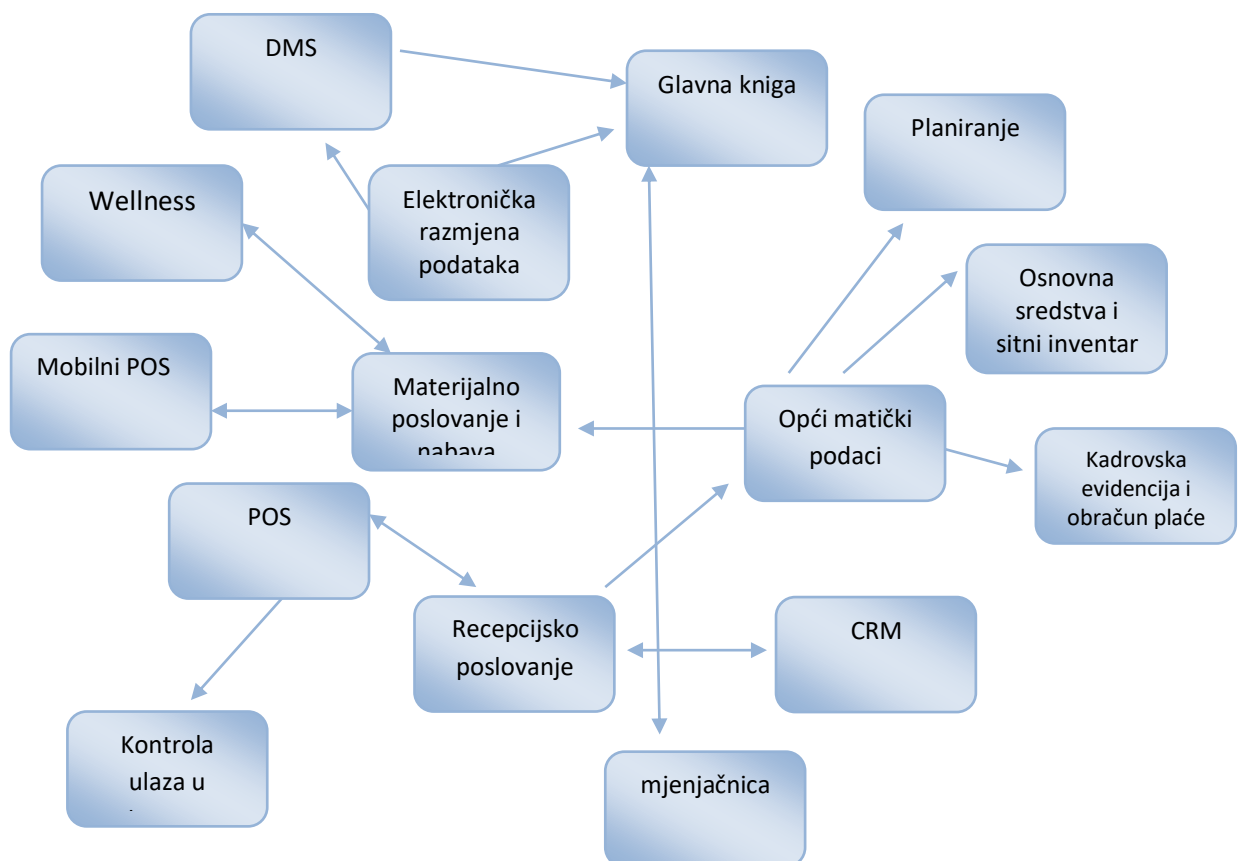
DMS

Glavna knjiga

Planiranje

Wellness

Elektronička razmjena podataka

Osnovna sredstva i sitni inventar

Mobilni POS

Materijalno poslovanje i nabava

Opći matički podaci

Kadrovska evidencija i obračun plaće

POS

Recepcijsko poslovanje

CRM

Kontrola ulaza u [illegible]

mjenjačnica